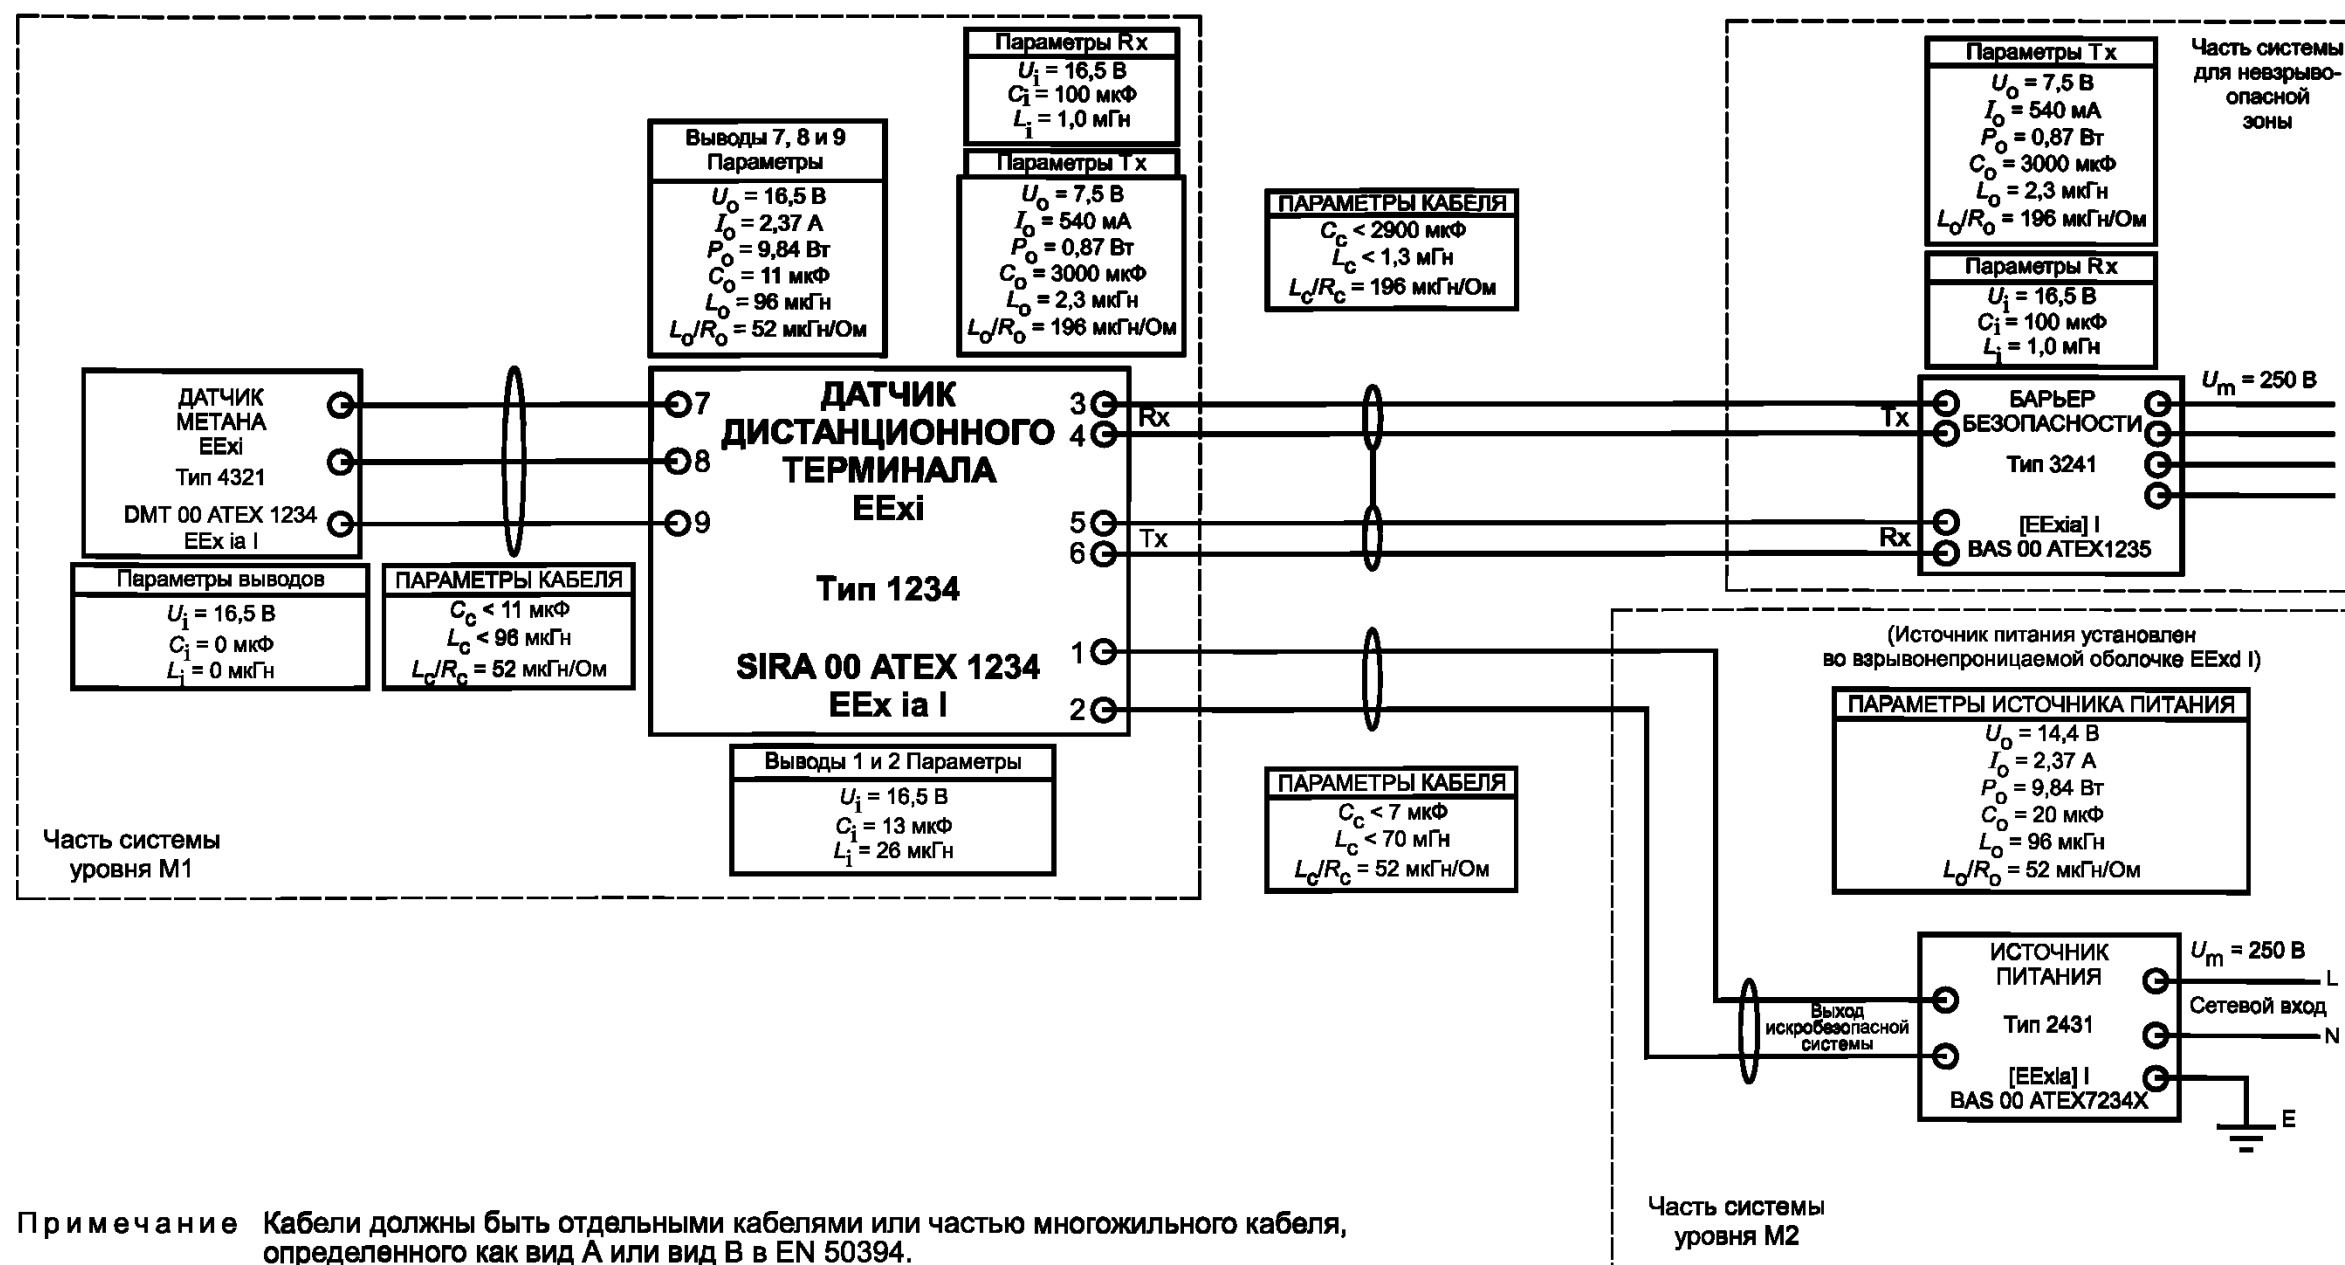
Параметры Rx
$U_i$ = 16,5 В
$C_i$ = 100 мкФ
$L_i$ = 1,0 мГн

Параметры Tx
$U_o$ = 7,5 В
$I_o$ = 540 мА
$P_o$ = 0,87 Вт
$C_o$ = 3000 мкФ
$L_o$ = 2,3 мкГн
$L_o/R_o$ = 196 мкГн/Ом

Выводы 7, 8 и 9 Параметры
$U_o$ = 16,5 В
$I_o$ = 2,37 А
$P_o$ = 9,84 Вт
$C_o$ = 11 мкФ
$L_o$ = 96 мкГн
$L_o/R_o$ = 52 мкГн/Ом

ПАРАМЕТРЫ КАБЕЛЯ
$C_c$ < 2900 мкФ
$L_c$ < 1,3 мГн
$L_c/R_c$ = 196 мкГн/Ом

Параметры Tx
$U_o$ = 7,5 В
$I_o$ = 540 мА
$P_o$ = 0,87 Вт
$C_o$ = 3000 мкФ
$L_o$ = 2,3 мкГн
$L_o/R_o$ = 196 мкГн/Ом

Часть системы для невзрывоопасной зоны

Параметры Rx
$U_i$ = 16,5 В
$C_i$ = 100 мкФ
$L_i$ = 1,0 мГн

$U_m$ = 250 В

ДАТЧИК МЕТАНА EExi Тип 4321 DMT 00 ATEX 1234 EEx ia I

7
8
9

ДАТЧИК ДИСТАНЦИОННОГО ТЕРМИНАЛА EExi

Тип 1234

SIRA 00 ATEX 1234 EEx ia I

3 Rx
4
5 Tx
6
1
2

Tx
Rx

БАРЬЕР БЕЗОПАСНОСТИ
Тип 3241
[EExia] I
BAS 00 ATEX1235

Параметры выводов
$U_i$ = 16,5 В
$C_i$ = 0 мкФ
$L_i$ = 0 мкГн

ПАРАМЕТРЫ КАБЕЛЯ
$C_c$ < 11 мкФ
$L_c$ < 96 мкГн
$L_c/R_c$ = 52 мкГн/Ом

(Источник питания установлен во взрывонепроницаемой оболочке EExd I)

ПАРАМЕТРЫ ИСТОЧНИКА ПИТАНИЯ
$U_o$ = 14,4 В
$I_o$ = 2,37 А
$P_o$ = 9,84 Вт
$C_o$ = 20 мкФ
$L_o$ = 96 мкГн
$L_o/R_o$ = 52 мкГн/Ом

Выводы 1 и 2 Параметры
$U_i$ = 16,5 В
$C_i$ = 13 мкФ
$L_i$ = 26 мкГн

ПАРАМЕТРЫ КАБЕЛЯ
$C_c$ < 7 мкФ
$L_c$ < 70 мГн
$L_c/R_c$ = 52 мкГн/Ом

Часть системы уровня М1

ИСТОЧНИК ПИТАНИЯ
Тип 2431
[EExia] I
BAS 00 ATEX7234X

$U_m$ = 250 В
L
Сетевой вход
N
E

Выход искробезопасной системы

Примечание Кабели должны быть отдельными кабелями или частью многожильного кабеля, определенного как вид А или вид В в EN 50394.

Часть системы уровня М2